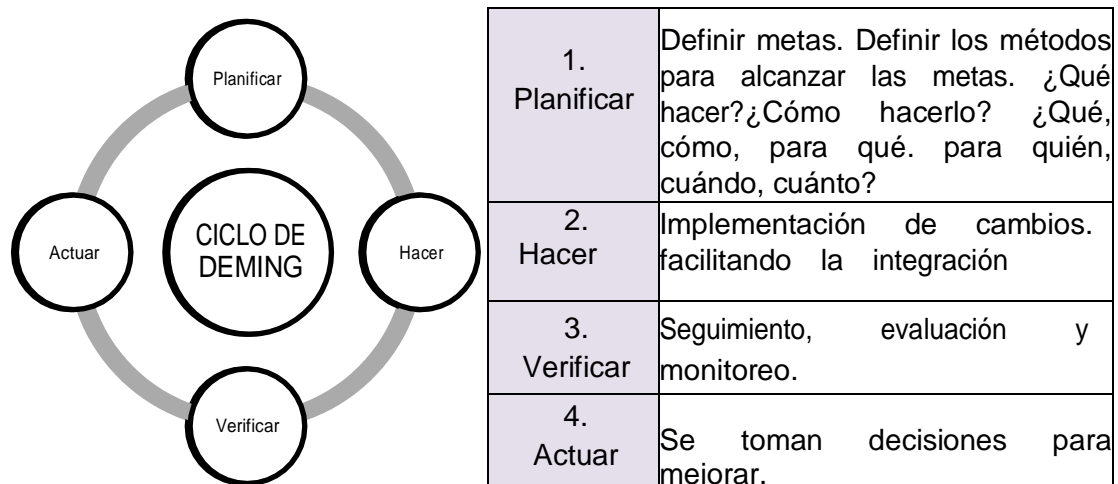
Planificar

Actuar

CICLO DE DEMING

Hacer

Verificar

| | |
|---|---|
| 1. Planificar | Definir metas. Definir los métodos para alcanzar las metas. ¿Qué hacer?¿Cómo hacerlo? ¿Qué, cómo, para qué. para quién, cuándo, cuánto? |
| 2. Hacer | Implementación de cambios. facilitando la integración |
| 3. Verificar | Seguimiento, evaluación y monitoreo. |
| 4. Actuar | Se toman decisiones para mejorar. |